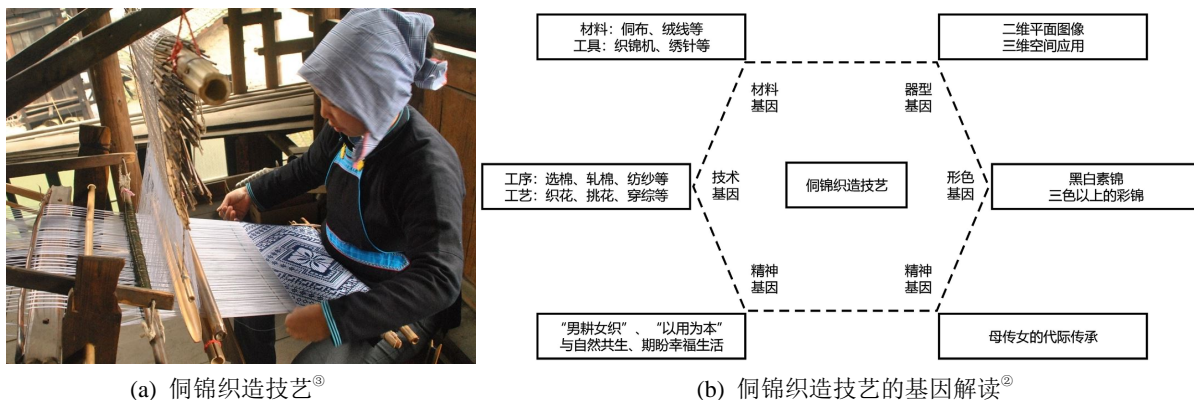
材料：侗布、绒线等
工具：织锦机、绣针等

二维平面图像
三维空间应用

材料基因

器型基因

工序：选棉、轧棉、纺纱等
工艺：织花、挑花、穿综等

技术基因

侗锦织造技艺

形色基因

黑白素锦
三色以上的彩锦

精神基因

精神基因

“男耕女织”、“以用为本”
与自然共生、期盼幸福生活

母传女的代际传承

(a) 侗锦织造技艺③

(b) 侗锦织造技艺的基因解读②